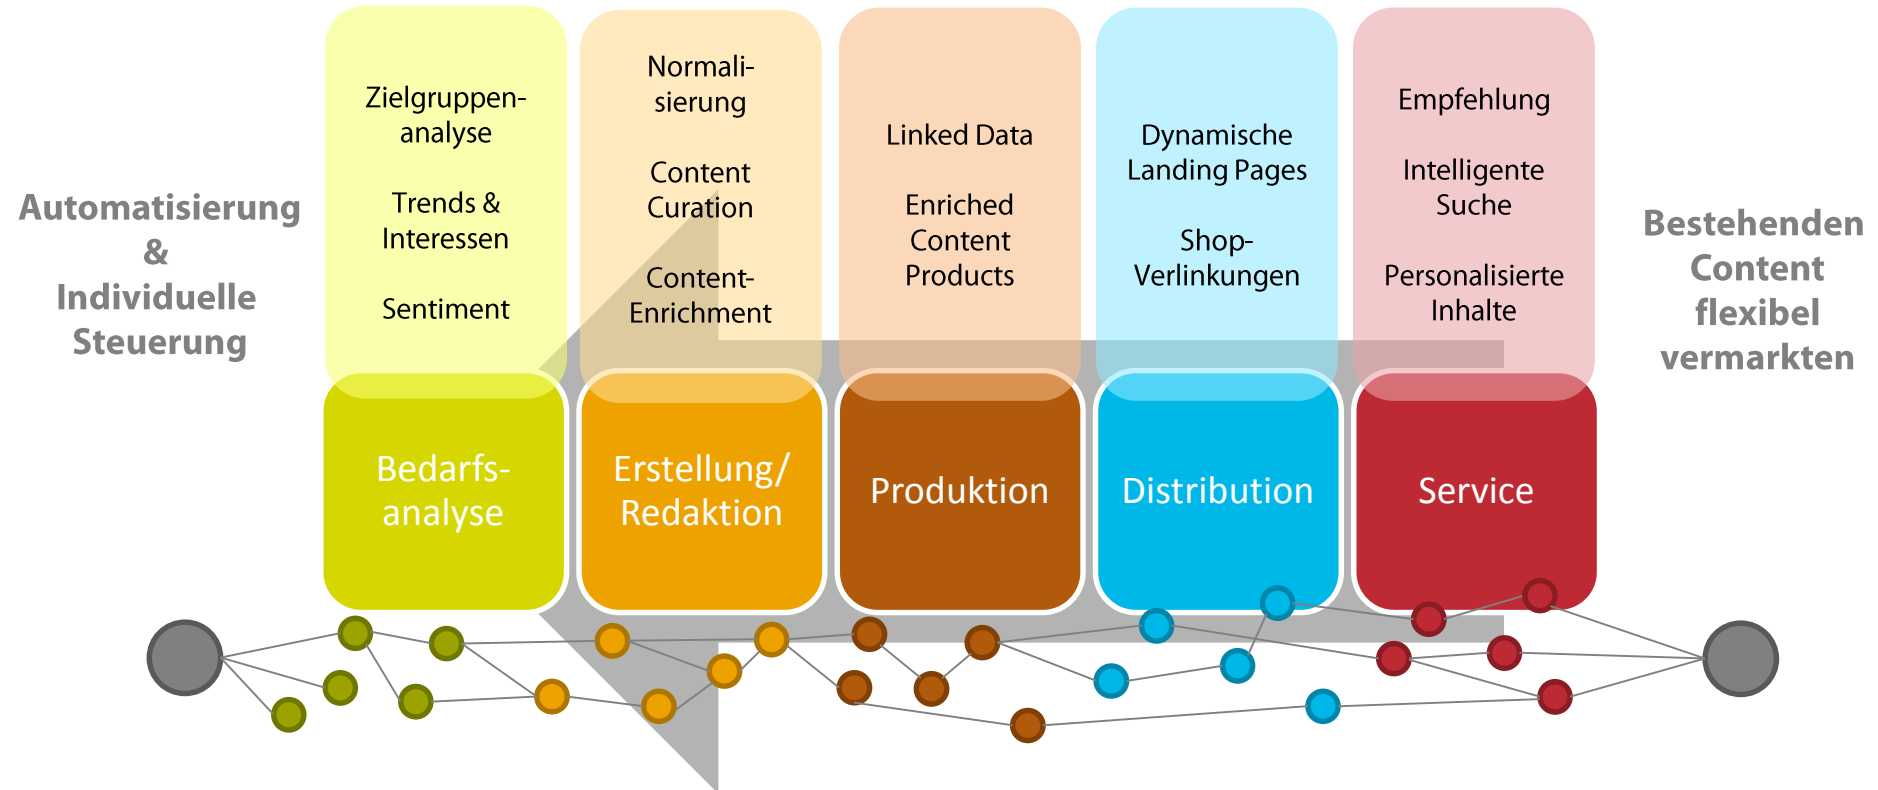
Automatisierung & Individuelle Steuerung

Zielgruppenanalyse

Trends & Interessen

Sentiment

Bedarfsanalyse

Normalisierung

Content Curation

Content-Enrichment

Erstellung/ Redaktion

Linked Data

Enriched Content Products

Produktion

Dynamische Landing Pages

Shop-Verlinkungen

Distribution

Empfehlung

Intelligente Suche

Personalisierte Inhalte

Service

Bestehenden Content flexibel vermarkten